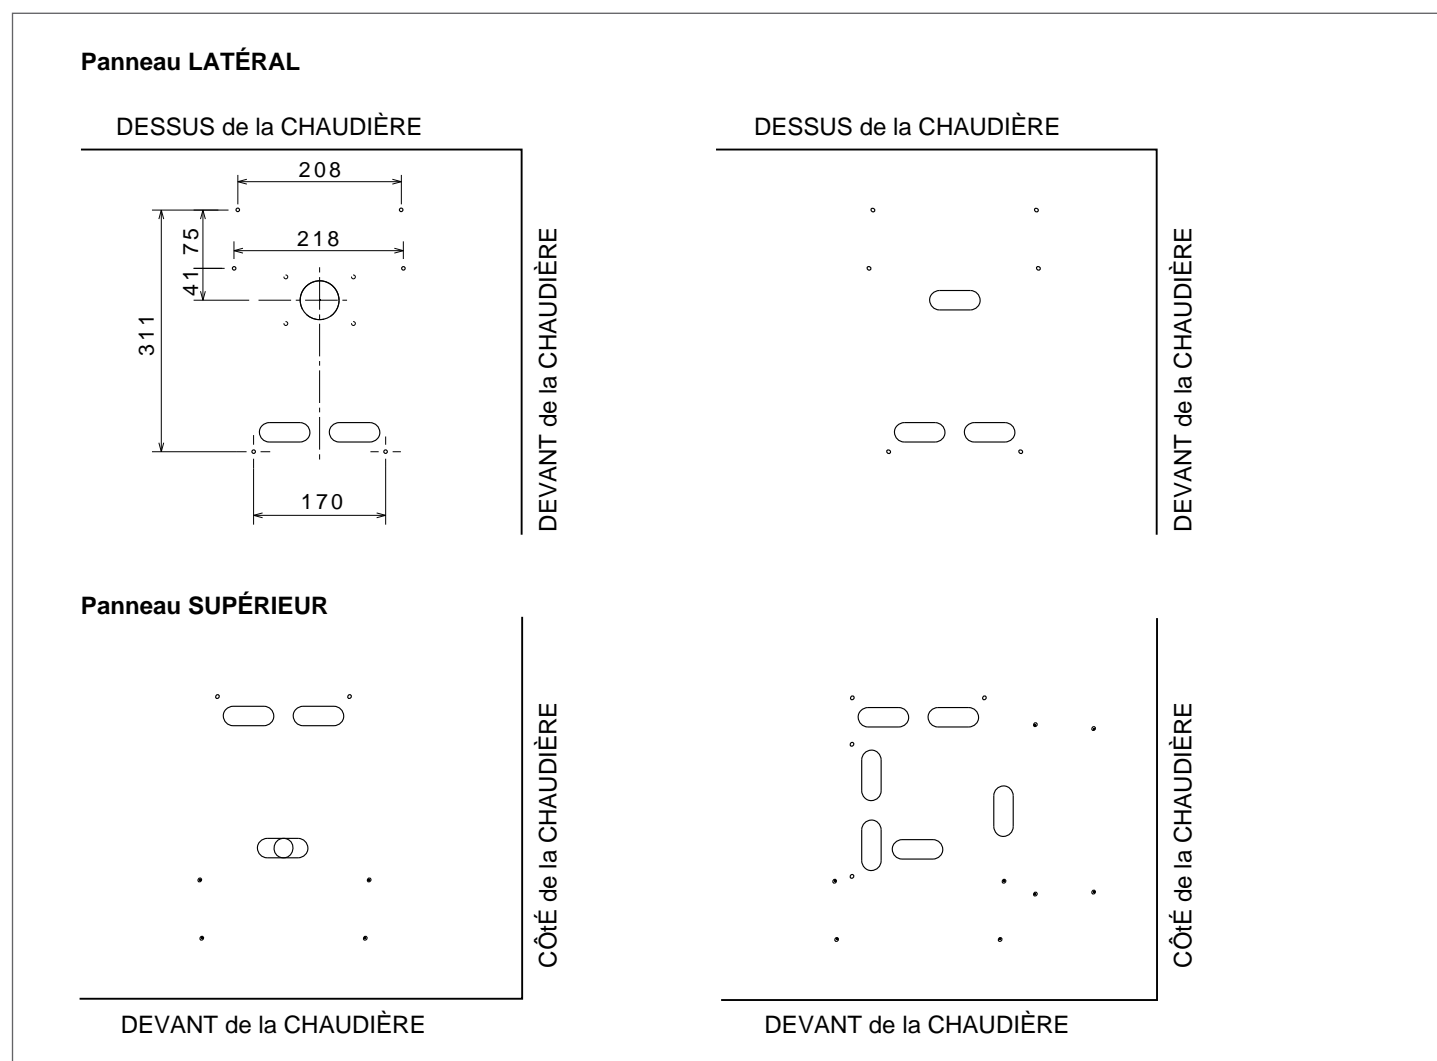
Panneau LATÉRAL

DESSUS de la CHAUDIÈRE

208

218

75

41

311

170

DEVANT de la CHAUDIÈRE

DESSUS de la CHAUDIÈRE

DEVANT de la CHAUDIÈRE

Panneau SUPÉRIEUR

CÔtÉ de la CHAUDIÈRE

DEVANT de la CHAUDIÈRE

CÔtÉ de la CHAUDIÈRE

DEVANT de la CHAUDIÈRE